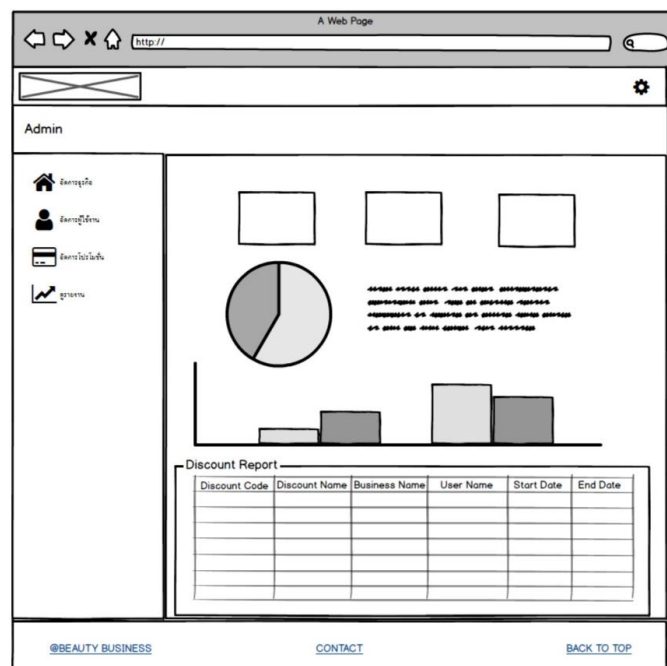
A Web Page

http://

Admin

จัดการธุรกิจ

จัดการผู้ใช้งาน

จัดการโปรโมชั่น

ดูรายงาน

Discount Report

| Discount Code | Discount Name | Business Name | User Name | Start Date | End Date |
|---|---|---|---|---|---|
| | | | | | |
| | | | | | |
| | | | | | |
| | | | | | |
| | | | | | |
| | | | | | |
| | | | | | |
| | | | | | |

@BEAUTY BUSINESS

CONTACT

BACK TO TOP